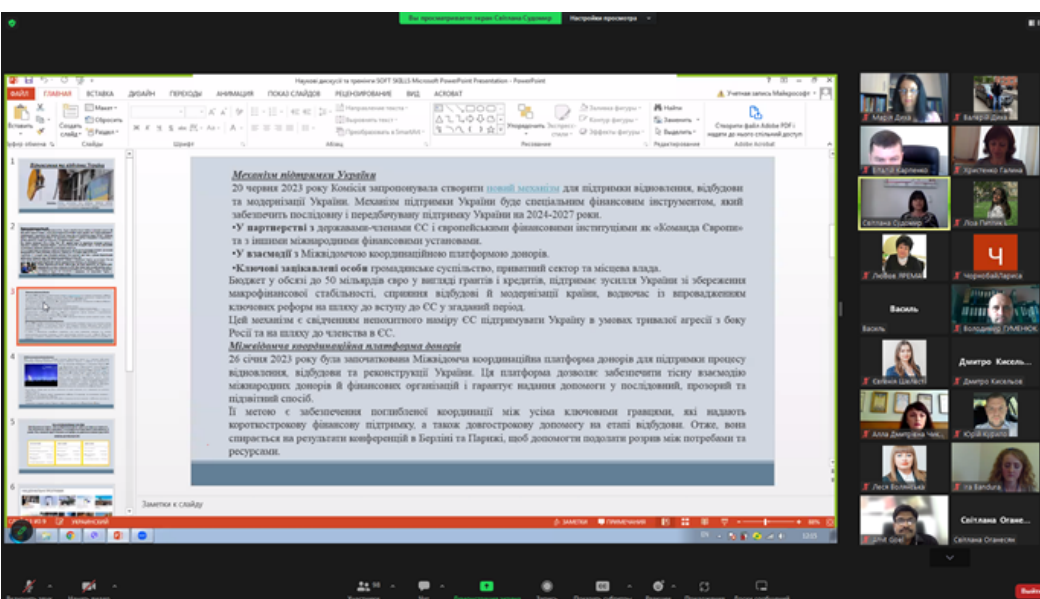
Вы просматриваете экран Світлана Суденко    Настройки просмотра

Наукові дискусії та тренінги SOFT SKILLS - Microsoft PowerPoint Presentation - PowerPoint

ФАЙЛ  ГЛАВНАЯ  ВСТАВКА  ДИЗАЙН  ПЕРЕХОДЫ  АНИМАЦИЯ  ПОКАЗ СЛАЙДОВ  РЕЦЕНЗИРОВАНИЕ  ВИД  ACROBAT

Механізм підтримки України
20 червня 2023 року Комісія запропонувала створити новий механізм для підтримки відновлення, відбудови та модернізації України. Механізм підтримки України буде спеціальним фінансовим інструментом, який забезпечить послідовну і передбачувану підтримку України на 2024-2027 роки.
•У партнерстві з державами-членами ЄС і європейськими фінансовими інституціями як «Команда Європи» та з іншими міжнародними фінансовими установами.
•У взаємодії з Міжвідомчою координаційною платформою донорів.
•Ключові зацікавлені особи громадянське суспільство, приватний сектор та місцева влада.
Бюджет у обсязі до 50 мільярдів євро у вигляді грантів і кредитів, підтримає зусилля України зі збереження макрофінансової стабільності, сприяння відбудові й модернізації країни, водночас із впровадженням ключових реформ на шляху до вступу до ЄС у згаданий період.
Цей механізм є свідченням непохитного наміру ЄС підтримувати Україну в умовах тривалої агресії з боку Росії та на шляху до членства в ЄС.
Міжвідомча координаційна платформа донорів
26 січня 2023 року була започаткована Міжвідомча координаційна платформа донорів для підтримки процесу відновлення, відбудови та реконструкції України. Ця платформа дозволяє забезпечити тісну взаємодію міжнародних донорів й фінансових організацій і гарантує надання допомоги у послідовний, прозорий та підзвітний спосіб.
Її метою є забезпечення поглибленої координації між усіма ключовими гравцями, які надають короткострокову фінансову підтримку, а також довгострокову допомогу на етапі відбудови. Отже, вона спирається на результати конференцій в Берліні та Парижі, щоб допомогти подолати розрив між потребами та ресурсами.

Заметки к слайду

Марія Деха
Валерій Діма
Віталій Карпенко
Христенко Галина
Світлана Суденко
Лоза Петлюк
Любов ЯРЕМА
Чорнобай Лариса
Василь
Василь
Володимир ГУМЕНЮК
Сабіна Шалікої
Дмитро Кисель...
Дмитро Кисельов
Алла Дмитрієва Чек...
Юрій Куріло
Леся Волинська
Ira Bandura
Amit Goel
Світлана Огане...
Світлана Оганесян